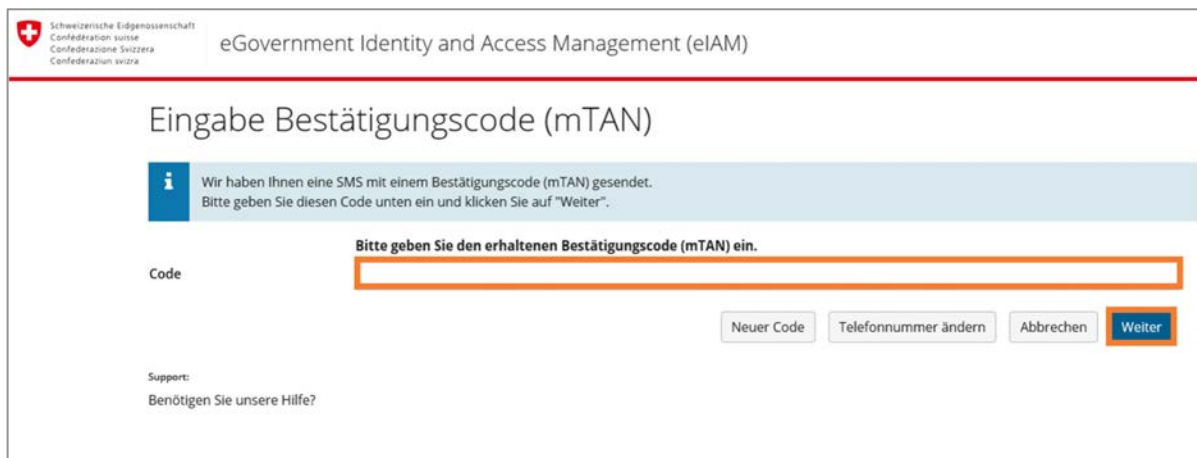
Schweizerische Eidgenossenschaft
Confédération suisse
Confederazione Svizzera
Confederaziun svizra

eGovernment Identity and Access Management (eIAM)

Eingabe Bestätigungscode (mTAN)

i

Wir haben Ihnen eine SMS mit einem Bestätigungscode (mTAN) gesendet.
Bitte geben Sie diesen Code unten ein und klicken Sie auf "Weiter".

Bitte geben Sie den erhaltenen Bestätigungscode (mTAN) ein.

Code

Neuer Code | Telefonnummer ändern | Abbrechen | Weiter

Support:

Benötigen Sie unsere Hilfe?